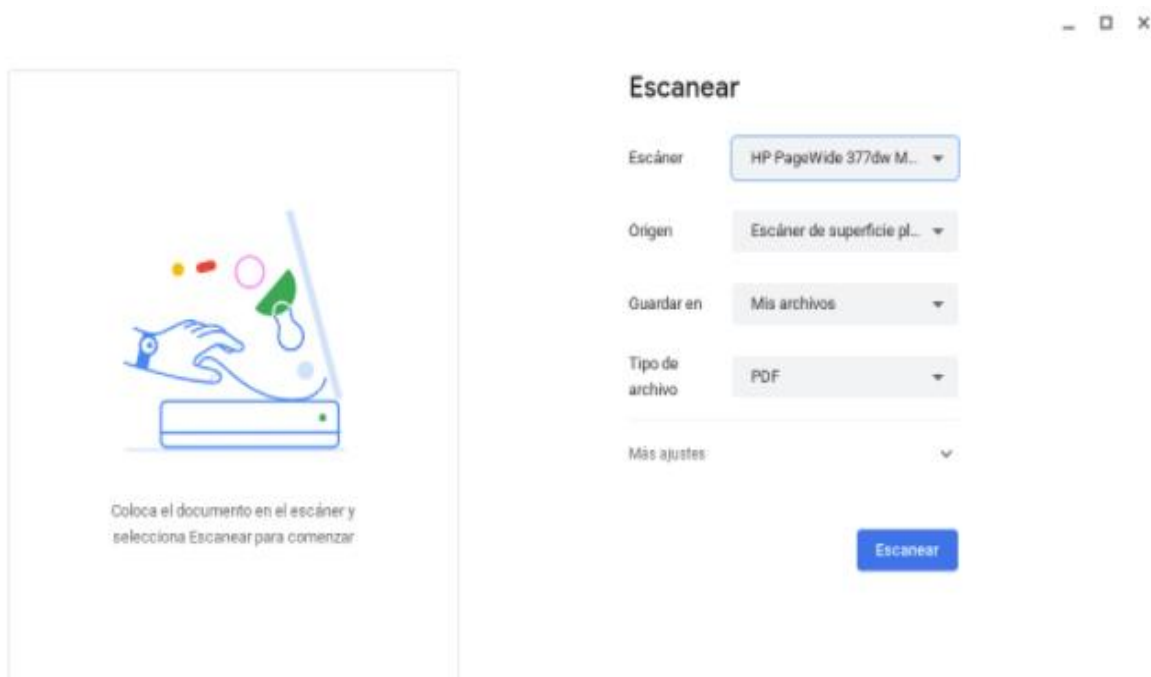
Coloca el documento en el escáner y selecciona Escanear para comenzar

Escanear

Escáner HP PageWide 377dw M...

Origen Escáner de superficie pl...

Guardar en Mis archivos

Tipo de archivo PDF

Más ajustes

Escanear